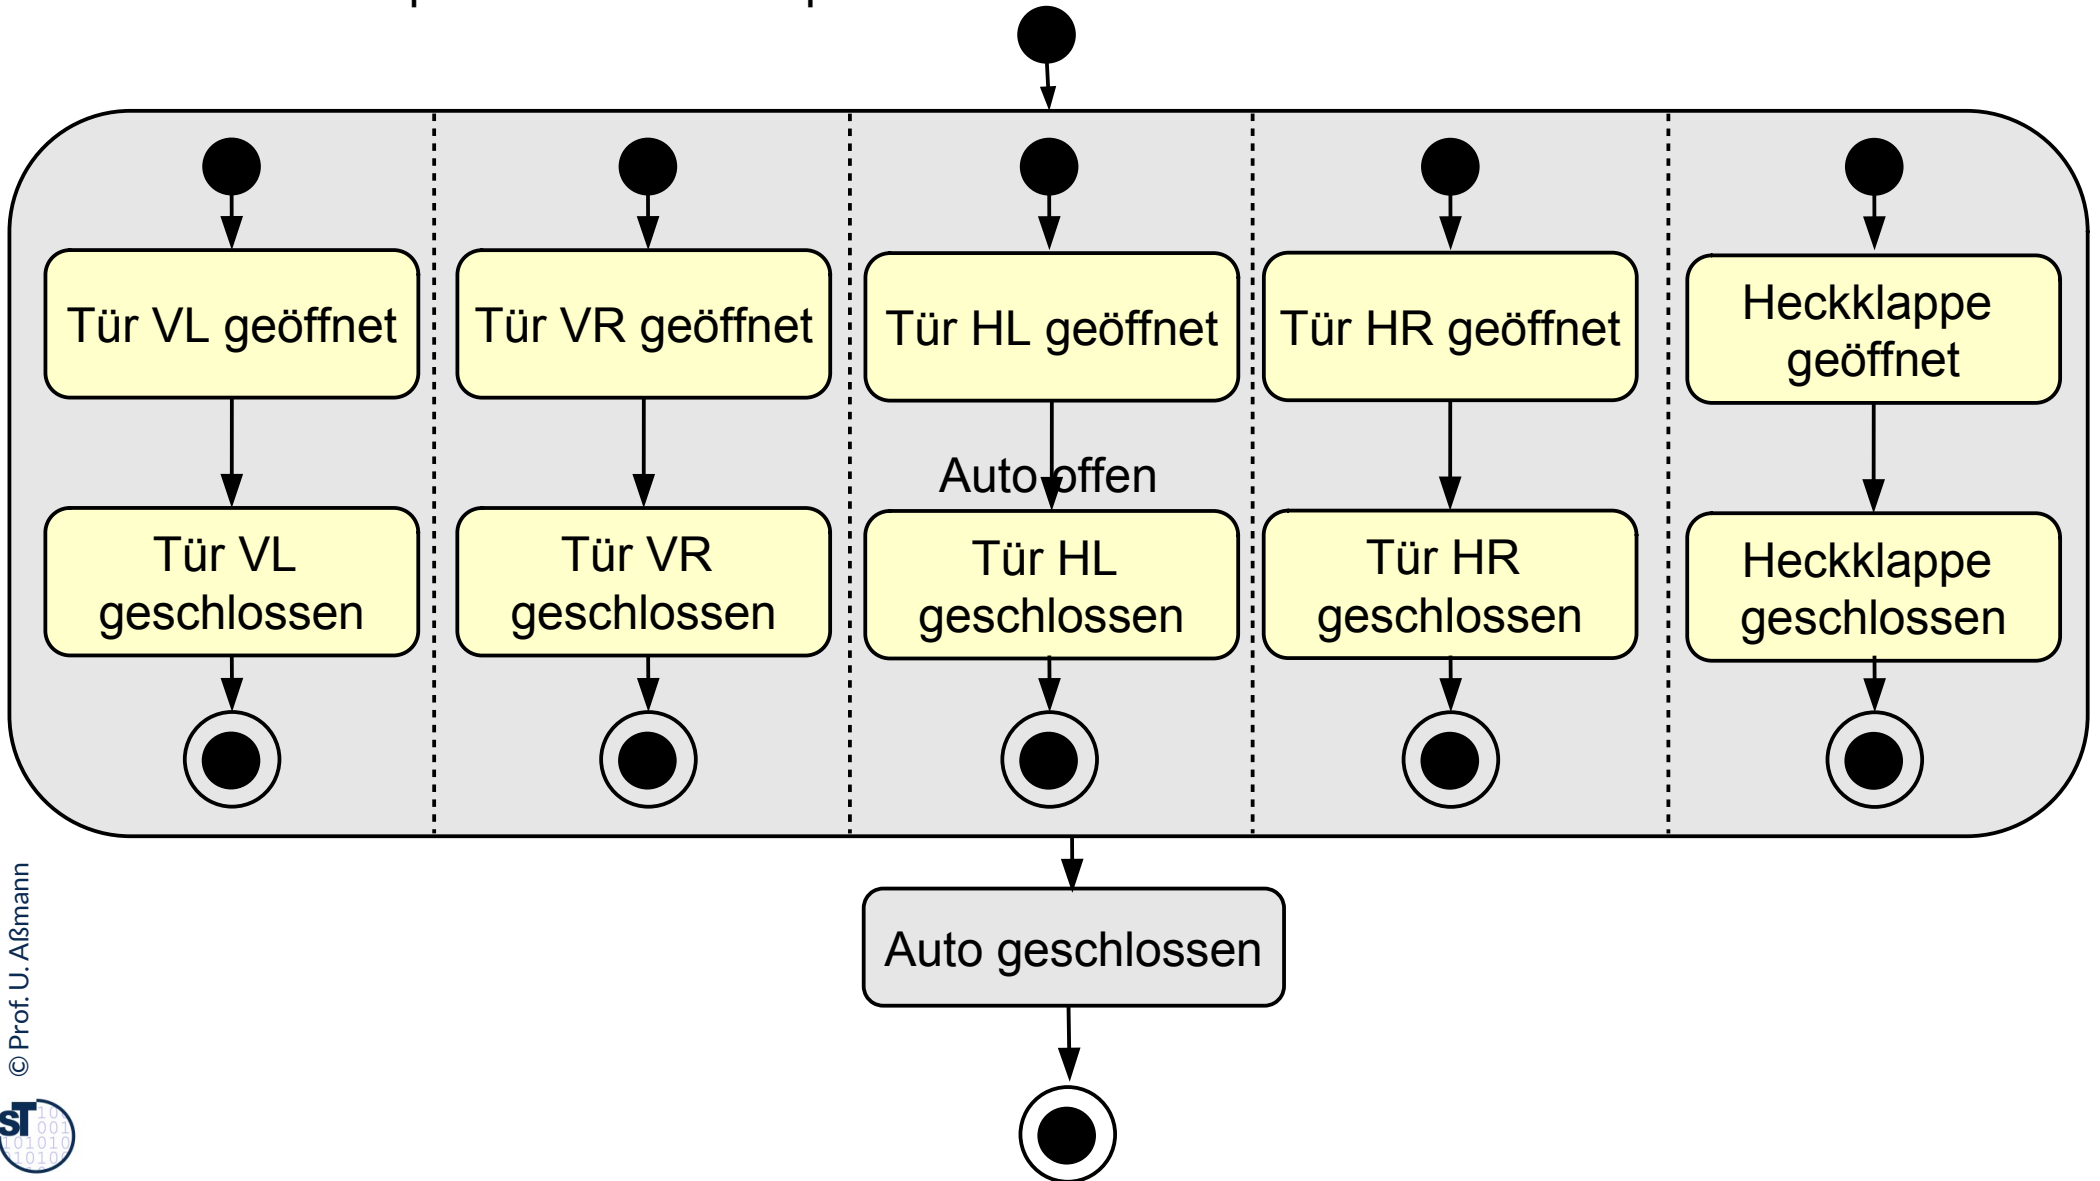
Tür VL geöffnet

Tür VL geschlossen

Tür VR geöffnet

Tür VR geschlossen

Tür HL geöffnet

Auto offen

Tür HL geschlossen

Tür HR geöffnet

Tür HR geschlossen

Heckklappe geöffnet

Heckklappe geschlossen

Auto geschlossen

© Prof. U. Aßmann

ST